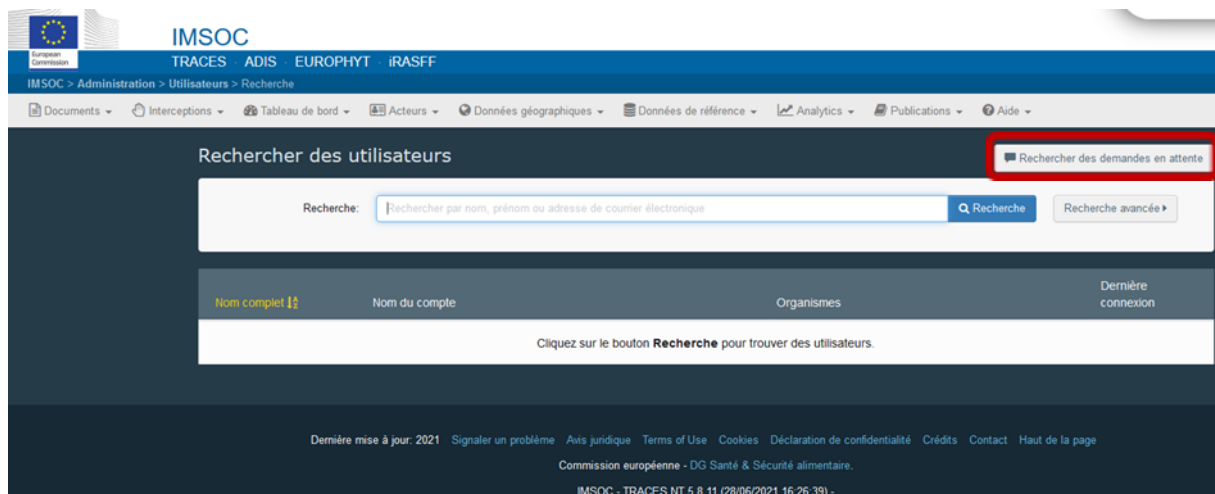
European Commission

IMSOC

TRACES · ADIS · EUROPHYT · iRASFF

IMSOC > Administration > Utilisateurs > Recherche

Documents ▾ Interceptions ▾ Tableau de bord ▾ Acteurs ▾ Données géographiques ▾ Données de référence ▾ Analytics ▾ Publications ▾ Aide ▾

Rechercher des utilisateurs

Rechercher des demandes en attente

Recherche: Rechercher par nom, prénom ou adresse de courrier électronique Recherche Recherche avancée ▸

| Nom complet | Nom du compte | Organismes | Dernière connexion |
|---|---|---|---|
| Cliquez sur le bouton **Recherche** pour trouver des utilisateurs. | | | |

Dernière mise à jour: 2021 Signaler un problème Avis juridique Terms of Use Cookies Déclaration de confidentialité Crédits Contact Haut de la page

Commission européenne - DG Santé & Sécurité alimentaire.

IMSOC - TRACES.NT 5.8.11 (28/06/2021 16:26:39) -